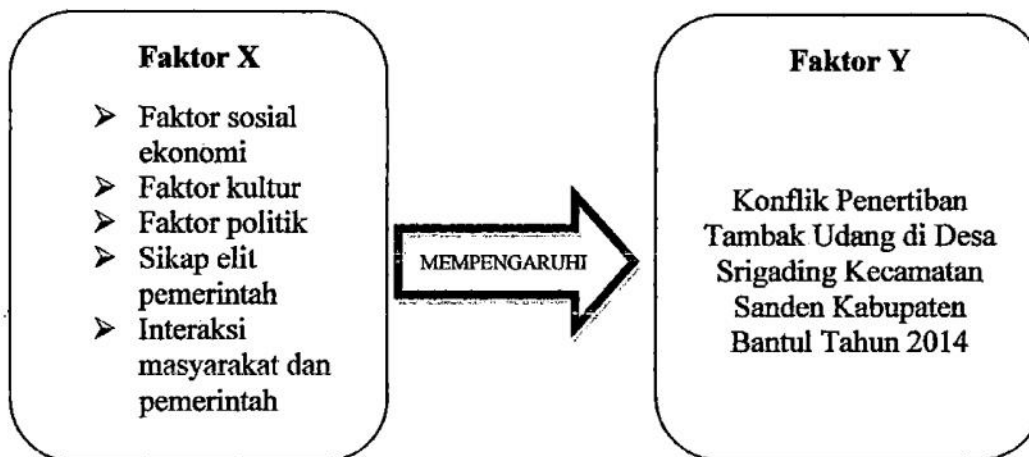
Faktor X

➢ Faktor sosial ekonomi
➢ Faktor kultur
➢ Faktor politik
➢ Sikap elit pemerintah
➢ Interaksi masyarakat dan pemerintah

MEMPENGARUHI

Faktor Y

Konflik Penertiban Tambak Udang di Desa Srigading Kecamatan Sanden Kabupaten Bantul Tahun 2014